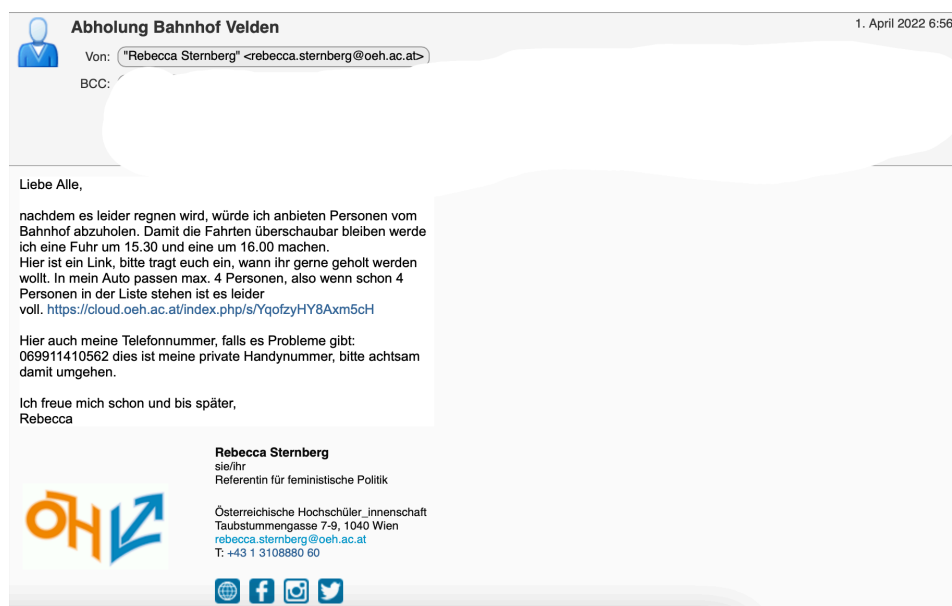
Abholung Bahnhof Velden

1. April 2022 6:56

Von: "Rebecca Sternberg" <rebecca.sternberg@oeh.ac.at>

BCC: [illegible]

Liebe Alle,

nachdem es leider regnen wird, würde ich anbieten Personen vom Bahnhof abzuholen. Damit die Fahrten überschaubar bleiben werde ich eine Fuhr um 15.30 und eine um 16.00 machen.
Hier ist ein Link, bitte tragt euch ein, wann ihr gerne geholt werden wollt. In mein Auto passen max. 4 Personen, also wenn schon 4 Personen in der Liste stehen ist es leider voll. https://cloud.oeh.ac.at/index.php/s/YqofzyHY8Axm5cH

Hier auch meine Telefonnummer, falls es Probleme gibt: 069911410562 dies ist meine private Handynummer, bitte achtsam damit umgehen.

Ich freue mich schon und bis später,
Rebecca

Rebecca Sternberg
sie/ihr
Referentin für feministische Politik

ÖH

Österreichische Hochschüler_innenschaft
Taubstummengasse 7-9, 1040 Wien
rebecca.sternberg@oeh.ac.at
T: +43 1 3108880 60